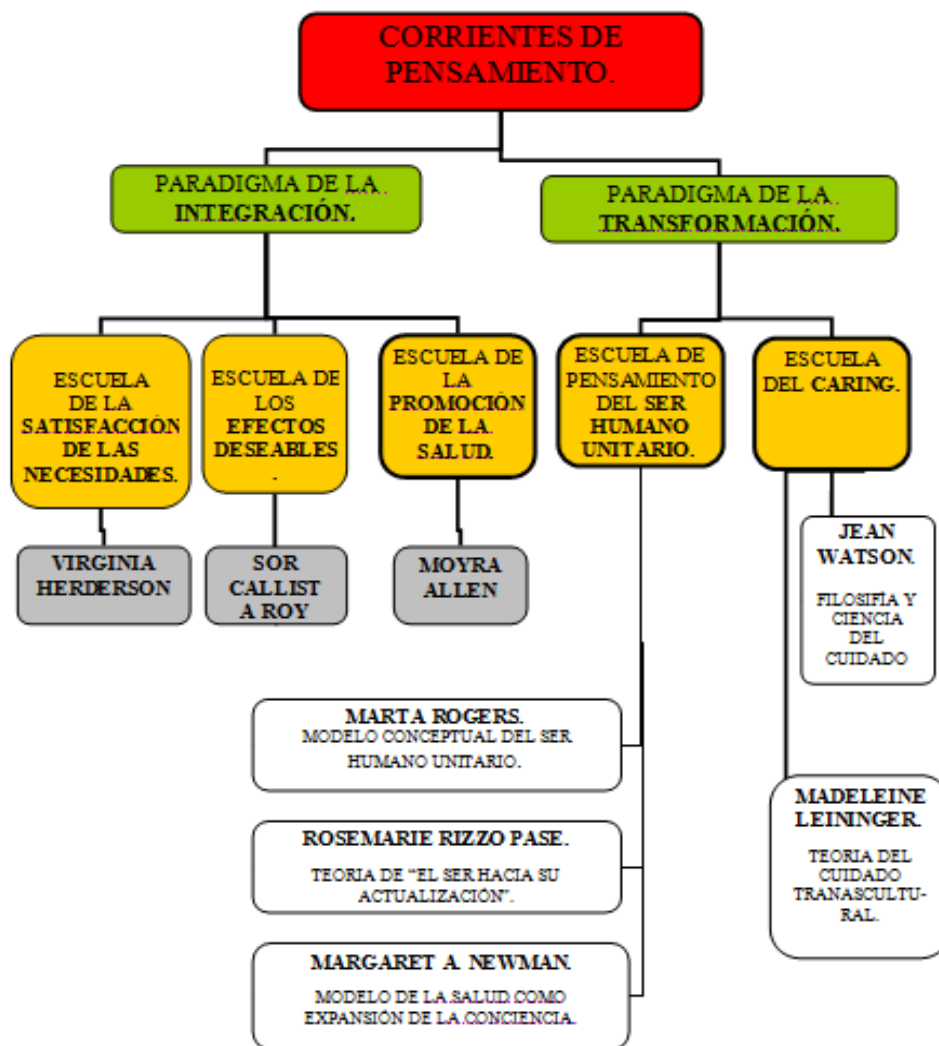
CORRIENTES DE PENSAMIENTO.

PARADIGMA DE LA INTEGRACIÓN.

PARADIGMA DE LA TRANSFORMACIÓN.

ESCUELA DE LA SATISFACCIÓN DE LAS NECESIDADES.

VIRGINIA HERDERSON

ESCUELA DE LOS EFECTOS DESEABLES.

SOR CALLISTA ROY

ESCUELA DE LA PROMOCIÓN DE LA SALUD.

MOYRA ALLEN

ESCUELA DE PENSAMIENTO DEL SER HUMANO UNITARIO.

MARTA ROGERS.
MODELO CONCEPTUAL DEL SER HUMANO UNITARIO.

ROSEMARIE RIZZO PASE.
TEORIA DE "EL SER HACIA SU ACTUALIZACIÓN".

MARGARET A. NEWMAN.
MODELO DE LA SALUD COMO EXPANSIÓN DE LA CONCIENCIA.

ESCUELA DEL CARING.

JEAN WATSON.
FILOSIFÍA Y CIENCIA DEL CUIDADO

MADELEINE LEININGER.
TEORIA DEL CUIDADO TRANASCULTURAL.